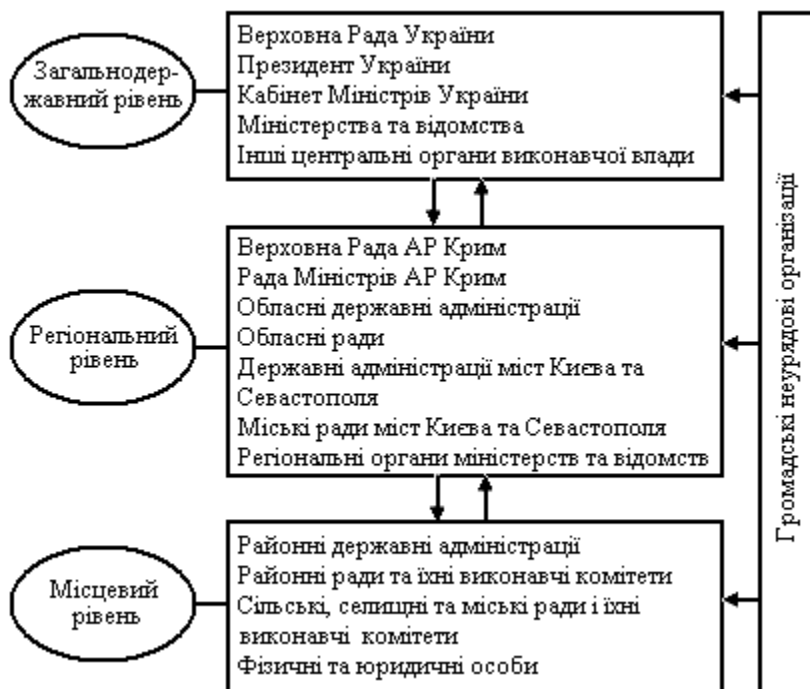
Загальнодержавний рівень

Верховна Рада України
Президент України
Кабінет Міністрів України
Міністерства та відомства
Інші центральні органи виконавчої влади

Регіональний рівень

Верховна Рада АР Крим
Рада Міністрів АР Крим
Обласні державні адміністрації
Обласні ради
Державні адміністрації міст Києва та Севастополя
Міські ради міст Києва та Севастополя
Регіональні органи міністерств та відомств

Місцевий рівень

Районні державні адміністрації
Районні ради та їхні виконавчі комітети
Сільські, селищні та міські ради і їхні виконавчі комітети
Фізичні та юридичні особи

Громадські неурядові організації